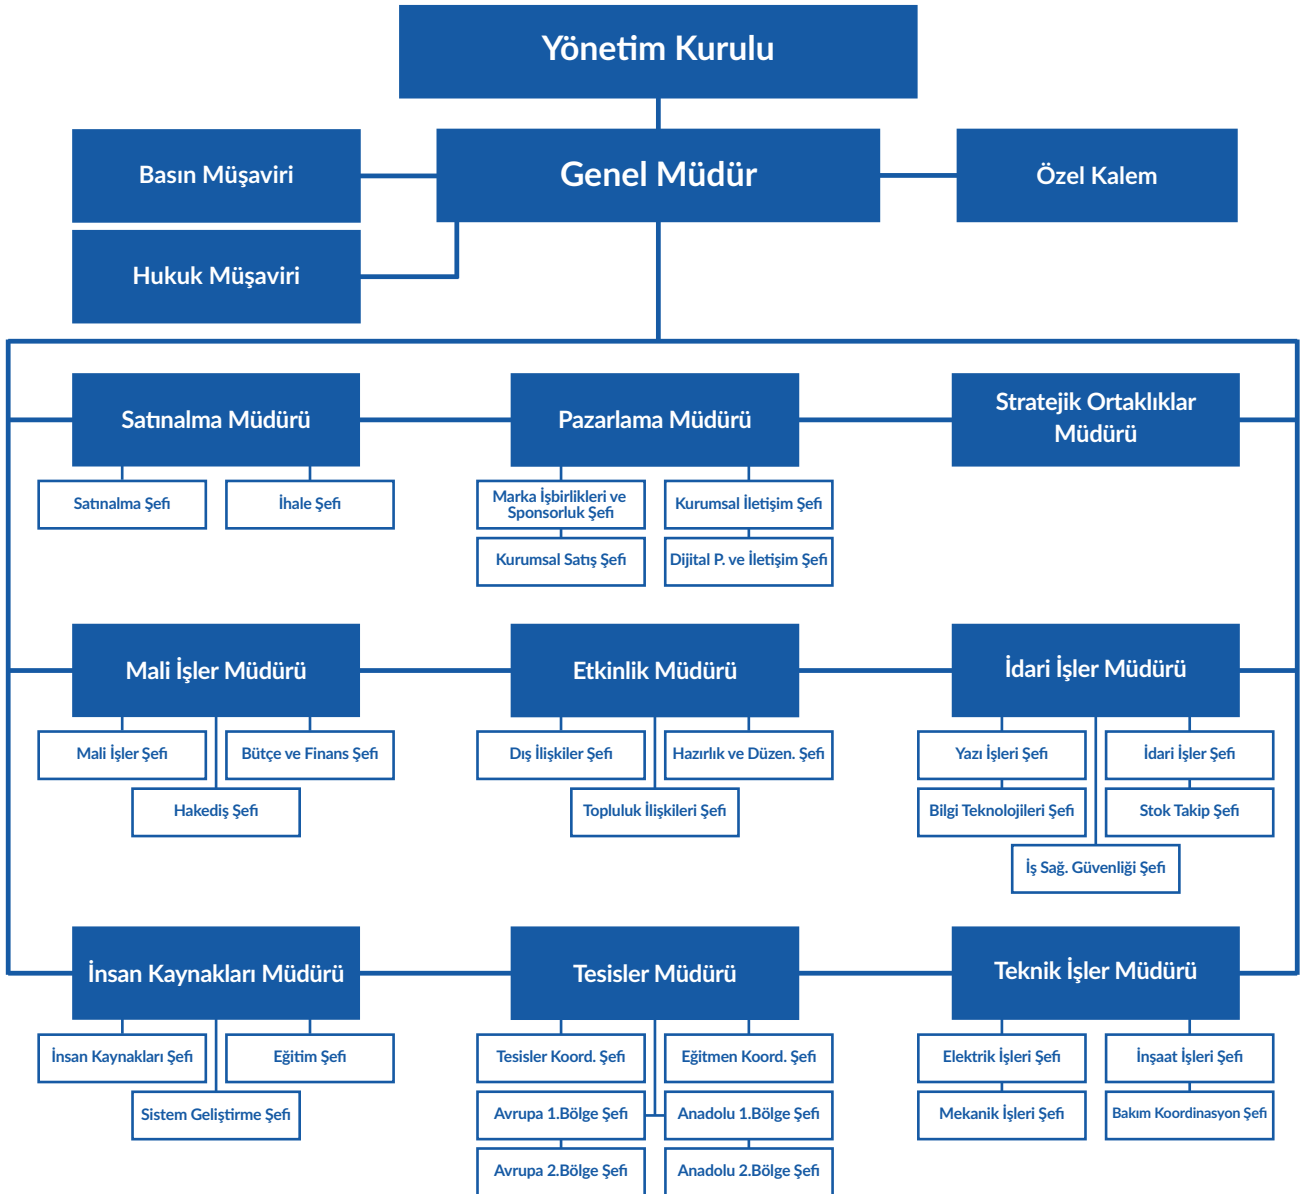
Yönetim Kurulu

Basın Müşaviri

Genel Müdür

Özel Kalem

Hukuk Müşaviri

Satınalma Müdürü

Satınalma Şefi

İhale Şefi

Pazarlama Müdürü

Marka İşbirlikleri ve Sponsorluk Şefi

Kurumsal İletişim Şefi

Kurumsal Satış Şefi

Dijital P. ve İletişim Şefi

Stratejik Ortaklıklar Müdürü

Mali İşler Müdürü

Mali İşler Şefi

Bütçe ve Finans Şefi

Hakediş Şefi

Etkinlik Müdürü

Dış İlişkiler Şefi

Hazırlık ve Düzen. Şefi

Topluluk İlişkileri Şefi

İdari İşler Müdürü

Yazı İşleri Şefi

İdari İşler Şefi

Bilgi Teknolojileri Şefi

Stok Takip Şefi

İş Sağ. Güvenliği Şefi

İnsan Kaynakları Müdürü

İnsan Kaynakları Şefi

Eğitim Şefi

Sistem Geliştirme Şefi

Tesisler Müdürü

Tesisler Koord. Şefi

Eğitmen Koord. Şefi

Avrupa 1.Bölge Şefi

Anadolu 1.Bölge Şefi

Avrupa 2.Bölge Şefi

Anadolu 2.Bölge Şefi

Teknik İşler Müdürü

Elektrik İşleri Şefi

İnşaat İşleri Şefi

Mekanik İşleri Şefi

Bakım Koordinasyon Şefi